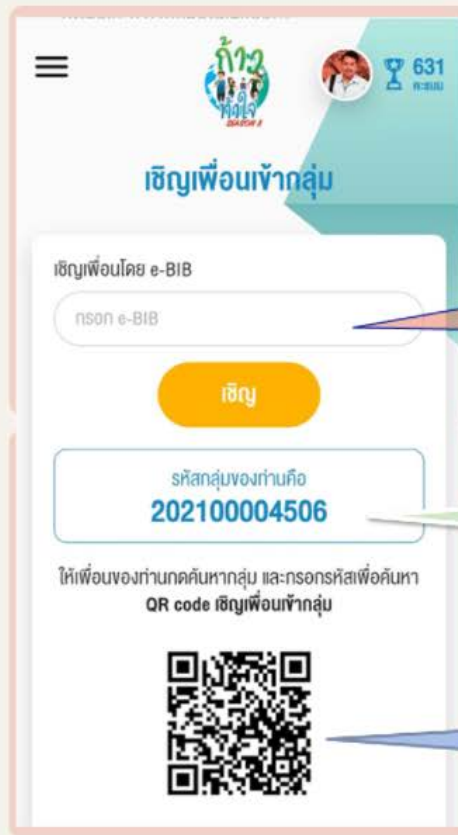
ก้าวท้าใจ
SEASON 3

631
คะแนน

เชิญเพื่อนเข้ากลุ่ม

เชิญเพื่อนโดย e-BIB

กรอก e-BIB

เชิญ

รหัสกลุ่มของท่านคือ
202100004506

ให้เพื่อนของท่านกดค้นหากลุ่ม และกรอกรหัสเพื่อค้นหา
QR code เชิญเพื่อนเข้ากลุ่ม